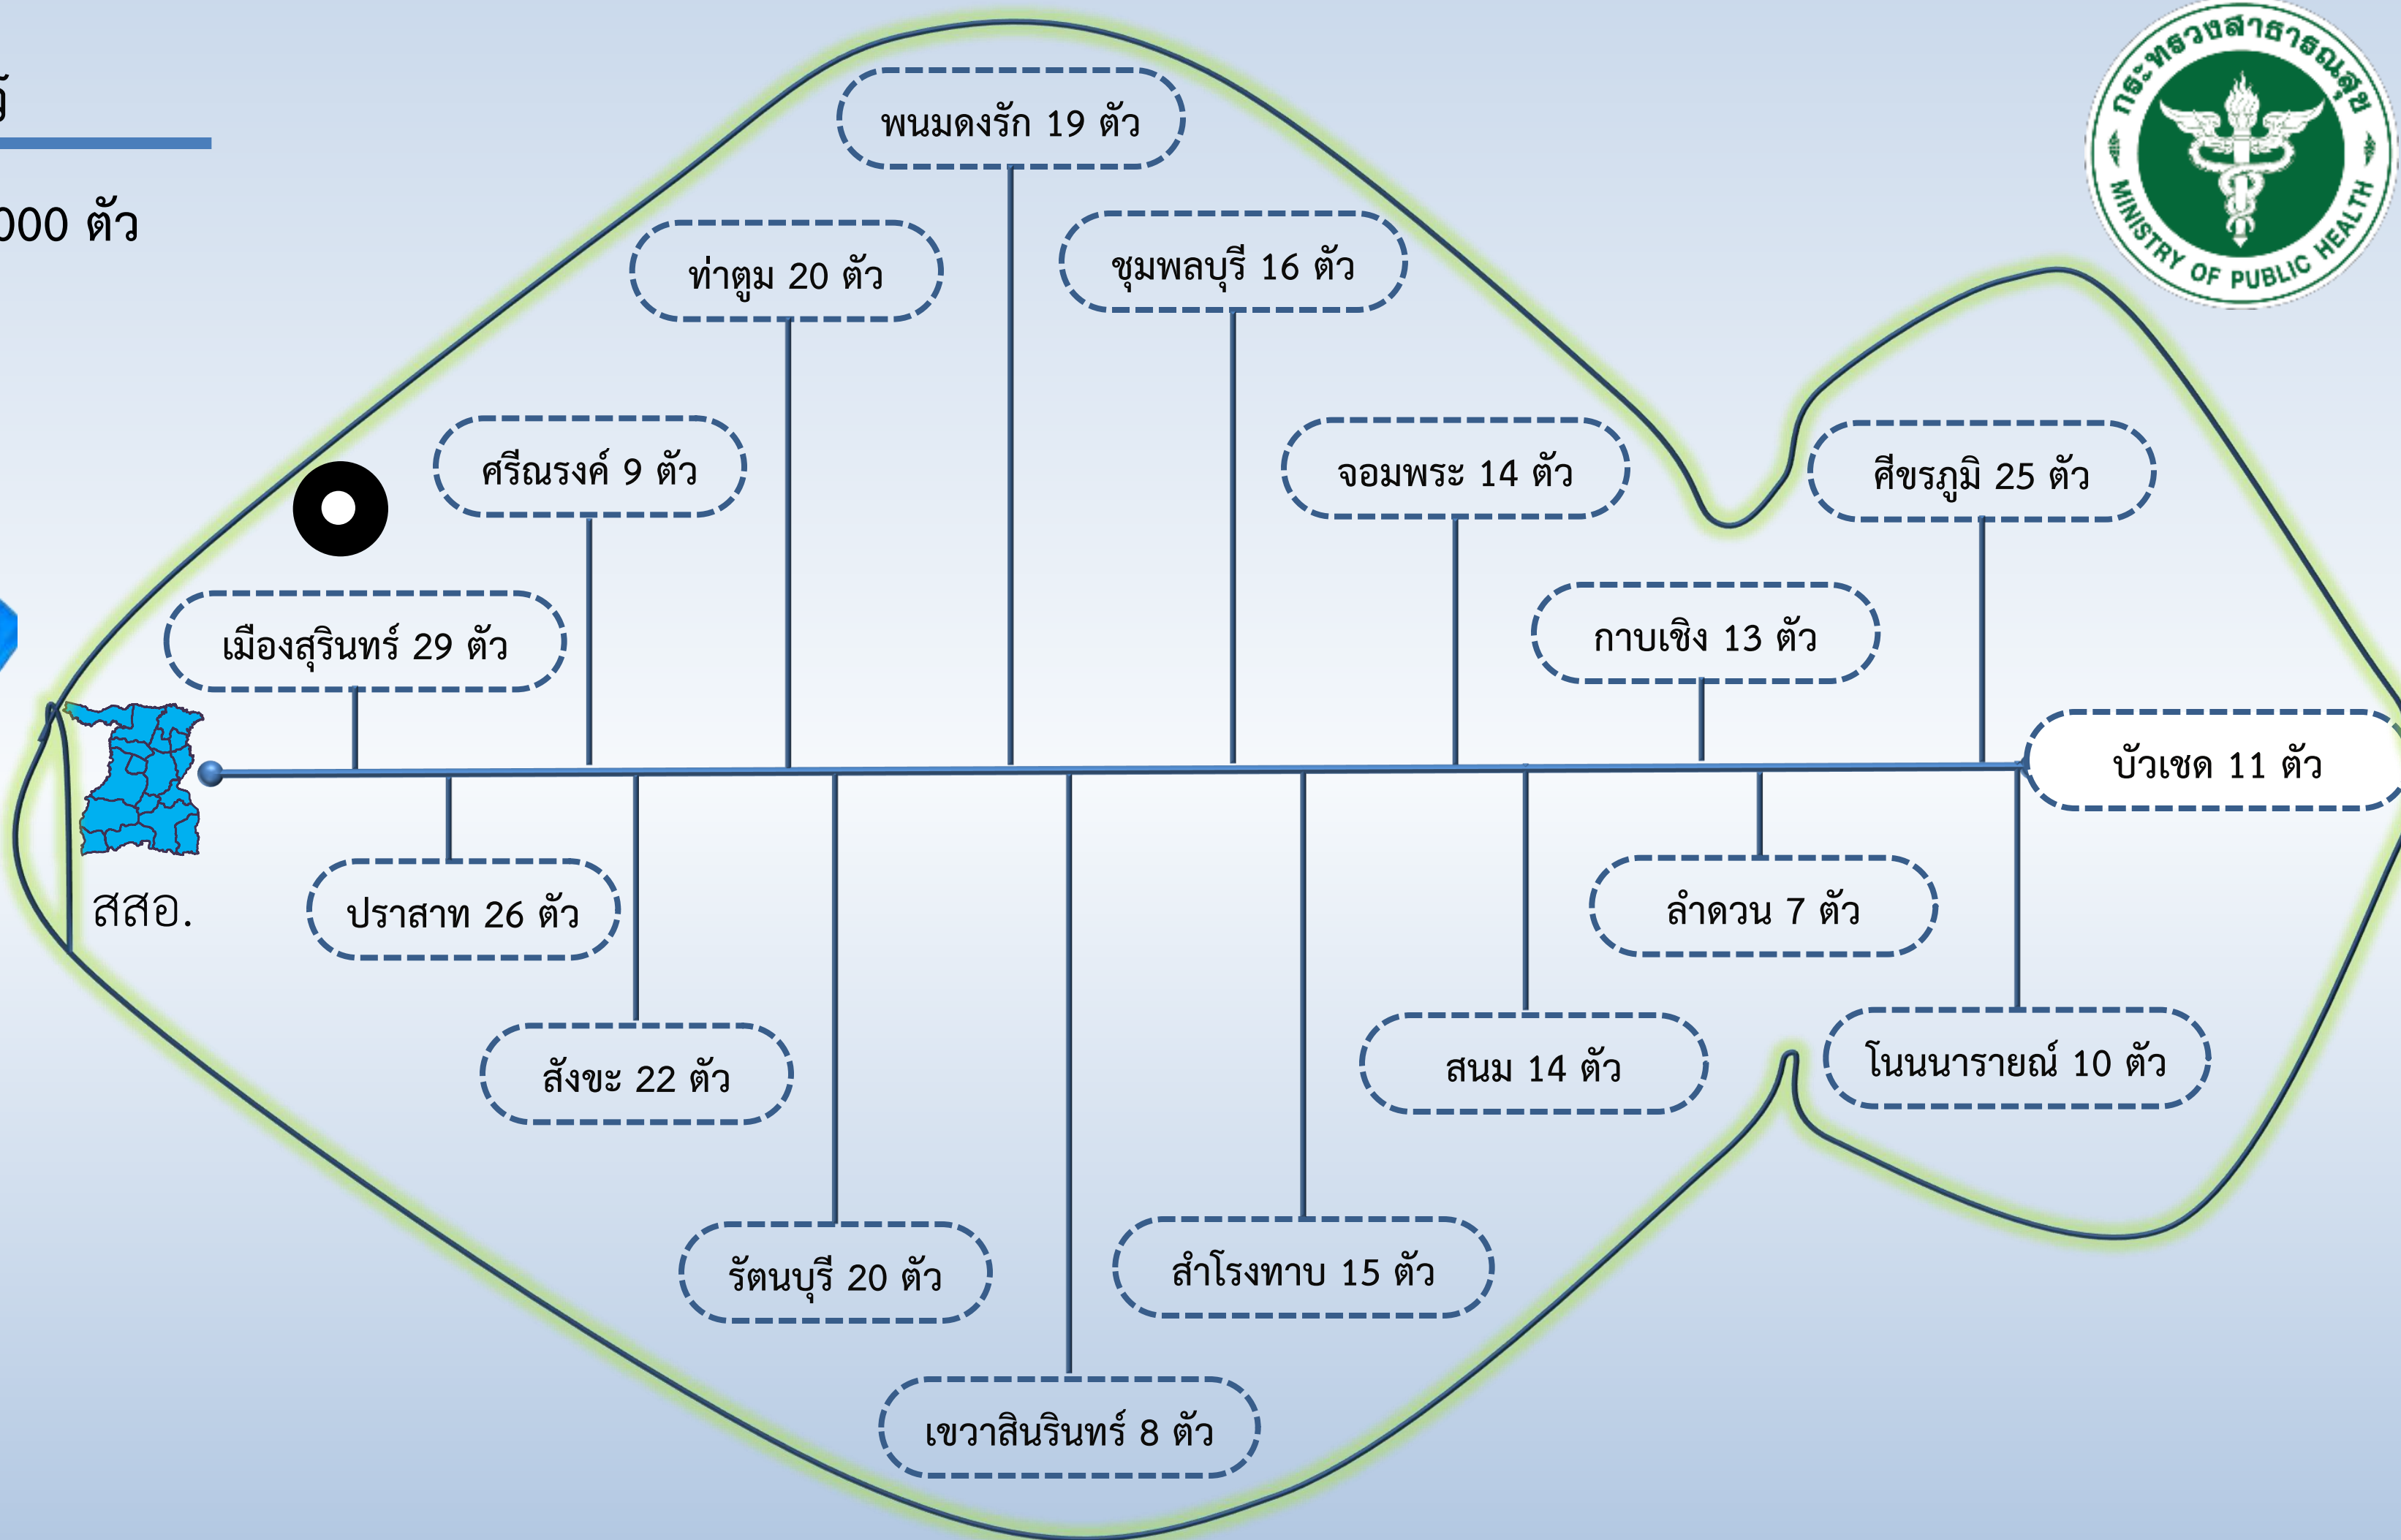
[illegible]

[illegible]000 ตัว

พนมดงรัก 19 ตัว

ท่าตูม 20 ตัว

ชุมพลบุรี 16 ตัว

ศรีณรงค์ 9 ตัว

จอมพระ 14 ตัว

ศีขรภูมิ 25 ตัว

กาบเชิง 13 ตัว

เมืองสุรินทร์ 29 ตัว

บัวเชด 11 ตัว

สสอ.

ปราสาท 26 ตัว

ลำดวน 7 ตัว

สังขะ 22 ตัว

สนม 14 ตัว

โนนนารายณ์ 10 ตัว

รัตนบุรี 20 ตัว

สำโรงทาบ 15 ตัว

เขวาสินรินทร์ 8 ตัว

กระทรวงสาธารณสุข
MINISTRY OF PUBLIC HEALTH